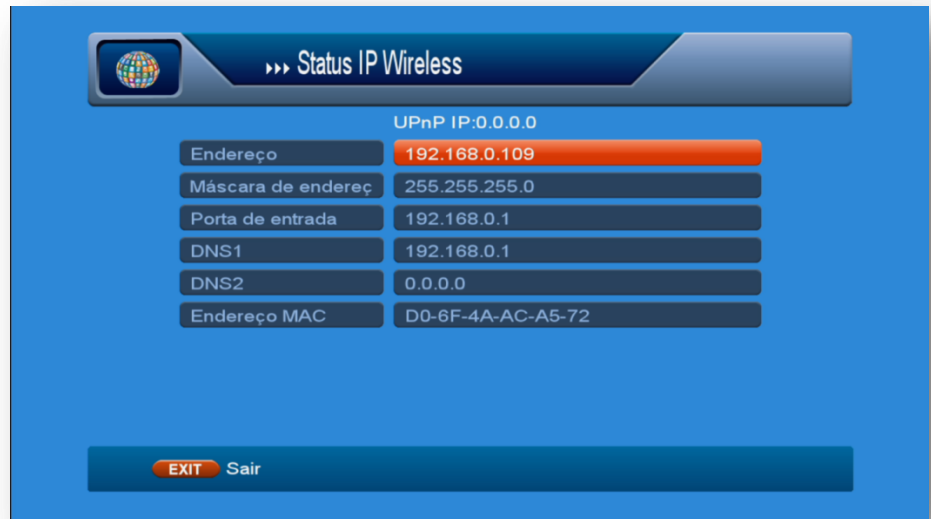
Status IP Wireless

UPnP IP:0.0.0.0

| | |
|---|---|
| Endereço | 192.168.0.109 |
| Máscara de endereç | 255.255.255.0 |
| Porta de entrada | 192.168.0.1 |
| DNS1 | 192.168.0.1 |
| DNS2 | 0.0.0.0 |
| Endereço MAC | D0-6F-4A-AC-A5-72 |

EXIT Sair